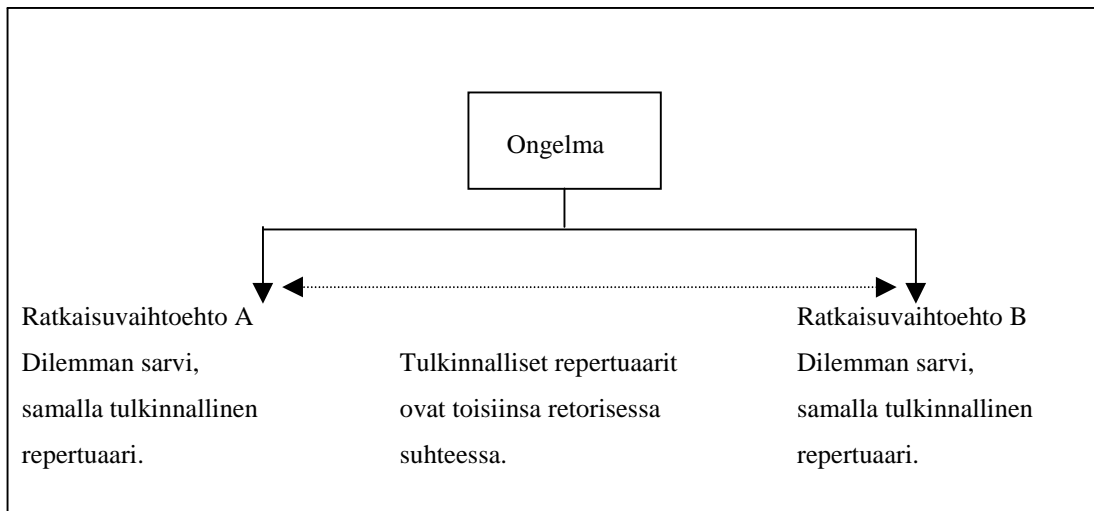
Ongelma

Ratkaisuvaihtoehto A
Dilemman sarvi, samalla tulkinnallinen repertuaari.

Tulkinnalliset repertuaarit ovat toisiinsa retorisessa suhteessa.

Ratkaisuvaihtoehto B
Dilemman sarvi, samalla tulkinnallinen repertuaari.